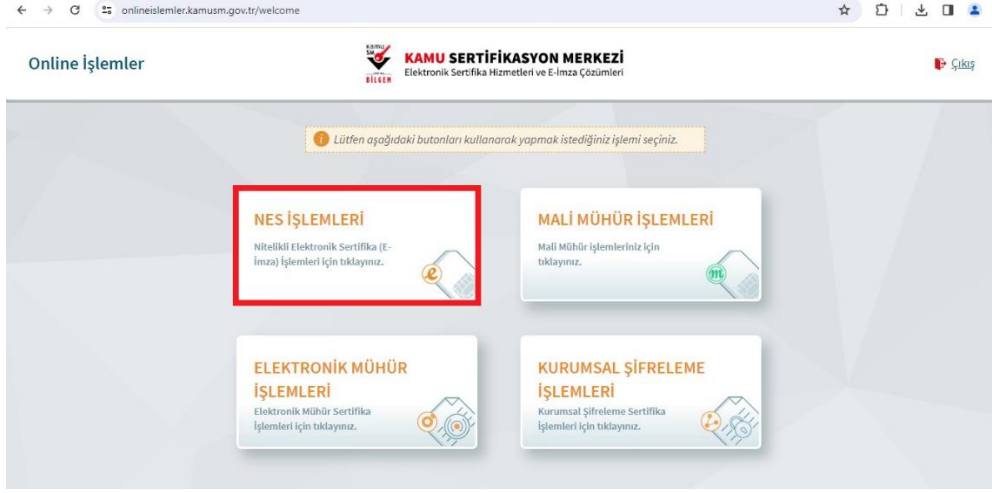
onlineislemler.kamusm.gov.tr/welcome

Online İşlemler

KAMU SM BİLGEM

KAMU SERTİFİKASYON MERKEZİ
Elektronik Sertifika Hizmetleri ve E-İmza Çözümleri

Çıkış

Lütfen aşağıdaki butonları kullanarak yapmak istediğiniz işlemi seçiniz.

NES İŞLEMLERİ
Nitelikli Elektronik Sertifika (E-İmza) İşlemleri için tıklayınız.

MALİ MÜHÜR İŞLEMLERİ
Mali Mühür İşlemleriniz için tıklayınız.

ELEKTRONİK MÜHÜR İŞLEMLERİ
Elektronik Mühür Sertifika İşlemleri için tıklayınız.

KURUMSAL ŞİFRELEME İŞLEMLERİ
Kurumsal Şifreleme Sertifika İşlemleri için tıklayınız.